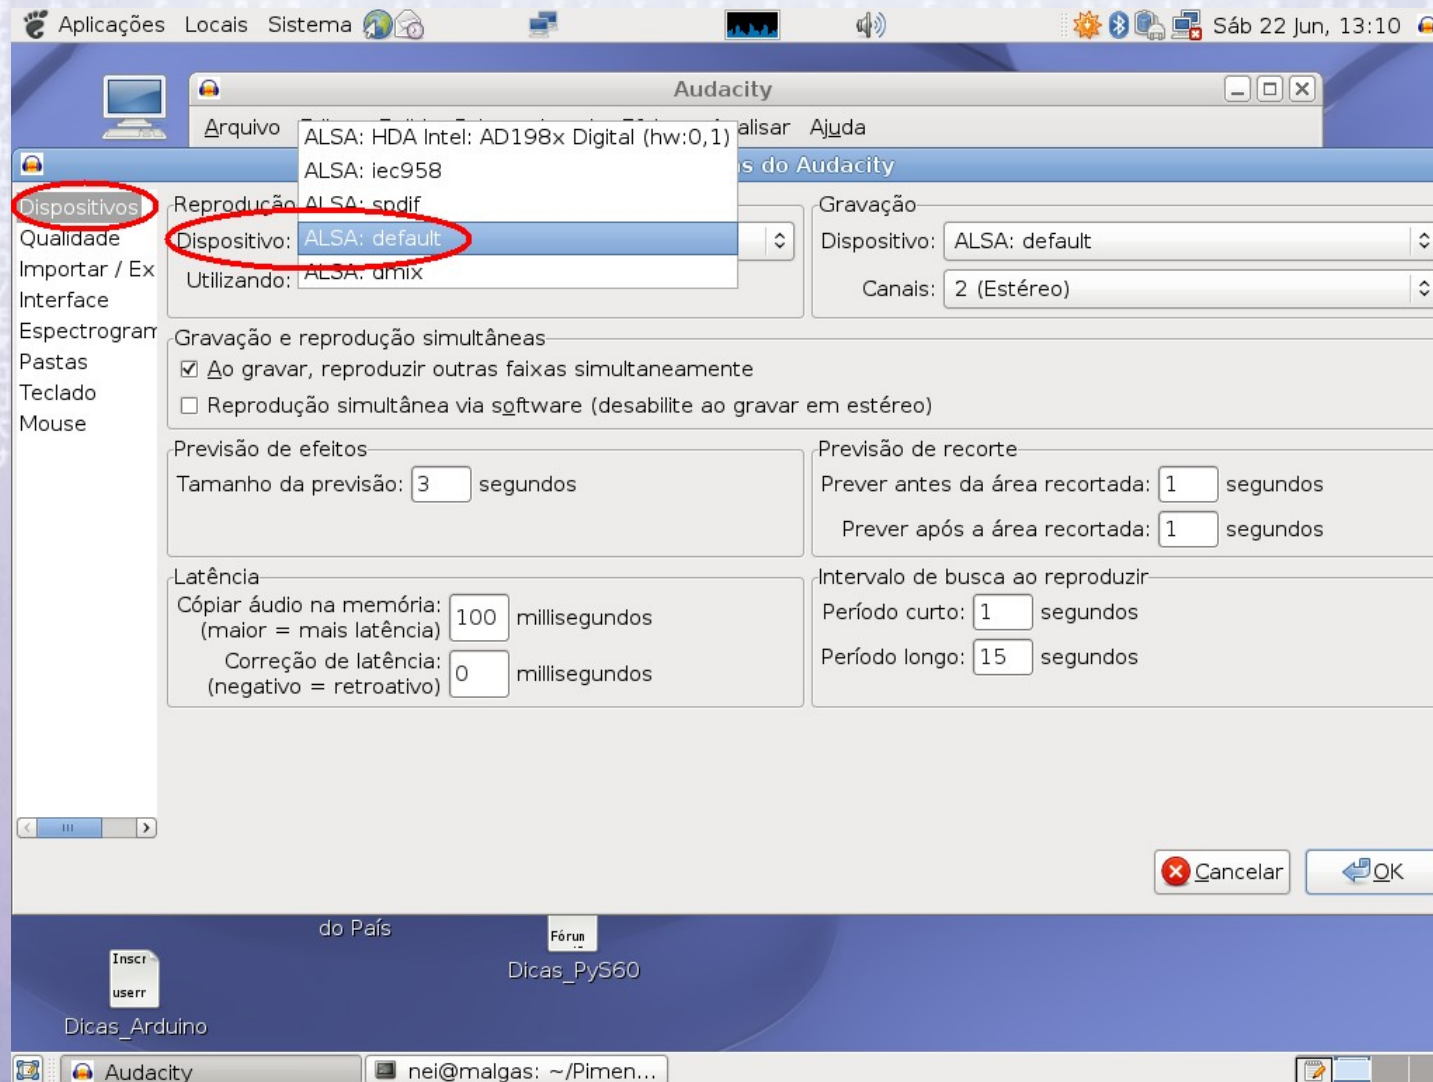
Aplicações Locais Sistema

Sáb 22 Jun, 13:10

Audacity

Arquivo

alisar Ajuda

ALSA: HDA Intel: AD198x Digital (hw:0,1)
ALSA: iec958
ALSA: spdif
ALSA: default
ALSA: dmix

s do Audacity

Dispositivos
Qualidade
Importar / Ex
Interface
Espectrogram
Pastas
Teclado
Mouse

Reproduçã

Dispositivo:

Utilizando:

Gravação

Dispositivo: ALSA: default

Canais: 2 (Estéreo)

Gravação e reprodução simultâneas

☑ Ao gravar, reproduzir outras faixas simultaneamente

☐ Reprodução simultânea via software (desabilite ao gravar em estéreo)

Previsão de efeitos

Tamanho da previsão: 3 segundos

Previsão de recorte

Prever antes da área recortada: 1 segundos

Prever após a área recortada: 1 segundos

Latência

Cópiar áudio na memória: (maior = mais latência) 100 millisegundos

Correção de latência: (negativo = retroativo) 0 millisegundos

Intervalo de busca ao reproduzir

Período curto: 1 segundos

Período longo: 15 segundos

Cancelar

OK

do País

Fórun

Dicas_PyS60

Inscr userr

Dicas_Arduino

Audacity

nei@malgas: ~/Pimen...